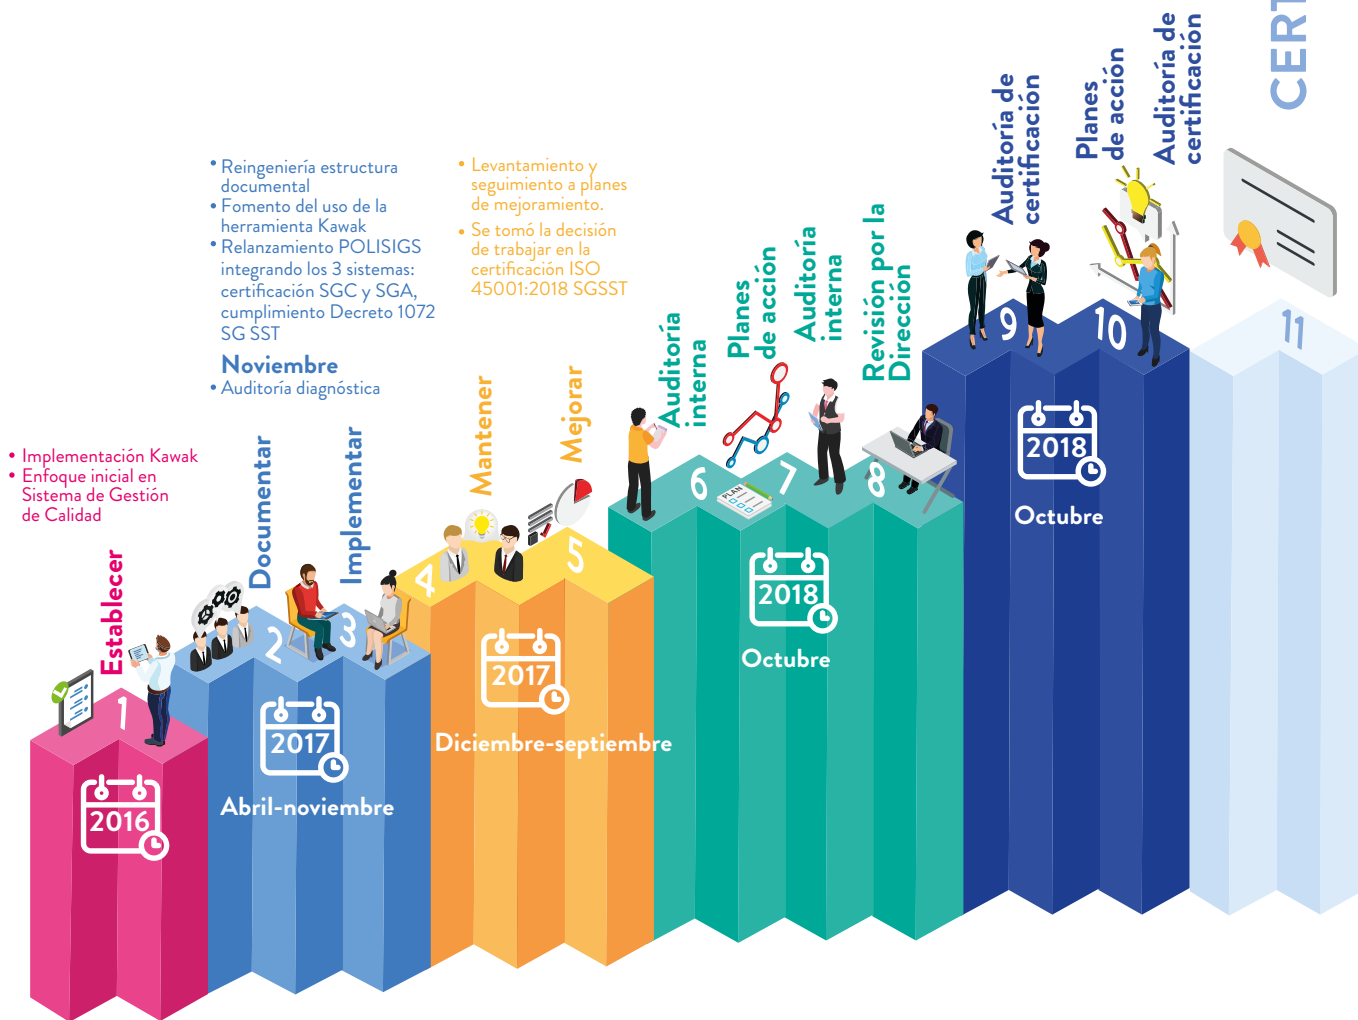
• Implementación Kawak
• Enfoque inicial en Sistema de Gestión de Calidad

Establecer

1

2016

• Reingeniería estructura documental
• Fomento del uso de la herramienta Kawak
• Relanzamiento POLISIGS integrando los 3 sistemas: certificación SGC y SGA, cumplimiento Decreto 1072 SG SST

Noviembre
• Auditoría diagnóstica

Documentar

2

Implementar

3

2017

Abril-noviembre

• Levantamiento y seguimiento a planes de mejoramiento.
• Se tomó la decisión de trabajar en la certificación ISO 45001:2018 SGSST

Mantener

4

Mejorar

5

2017

Diciembre-septiembre

Auditoría interna

6

PLAN

Planes de acción

7

Auditoría interna

Revisión por la Dirección

8

2018

Octubre

Auditoría de certificación

9

Planes de acción

10

Auditoría de certificación

2018

Octubre

CERT

11